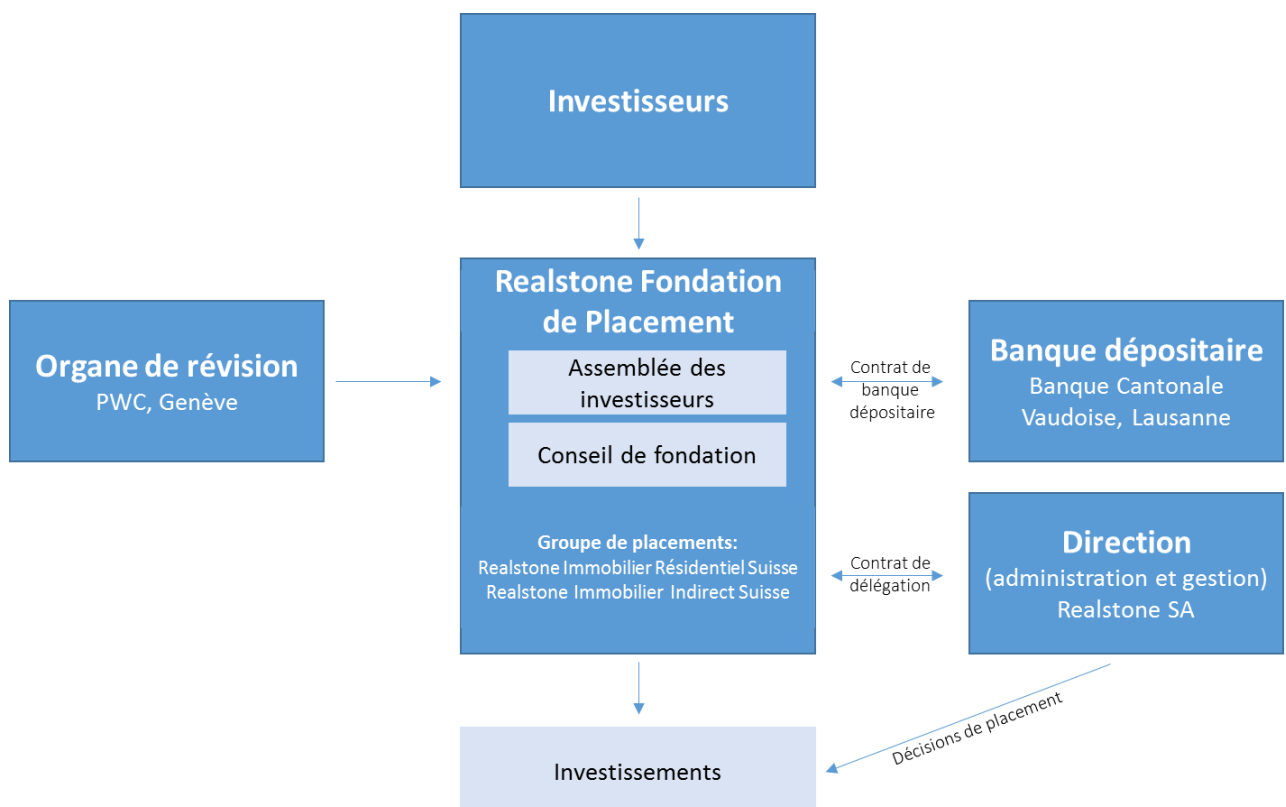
Investisseurs

Organe de révision
PWC, Genève

Realstone Fondation de Placement

Assemblée des investisseurs

Conseil de fondation

Groupe de placements:
Realstone Immobilier Résidentiel Suisse
Realstone Immobilier Indirect Suisse

Contrat de banque dépositaire

Banque dépositaire
Banque Cantonale Vaudoise, Lausanne

Contrat de délégation

Direction
(administration et gestion)
Realstone SA

Décisions de placement

Investissements